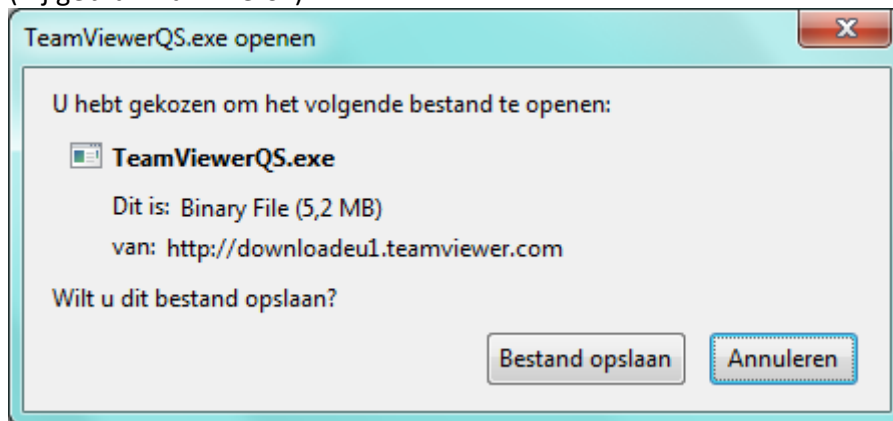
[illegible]

TeamViewerQS.exe openen

x

U hebt gekozen om het volgende bestand te openen:

TeamViewerQS.exe

Dit is: Binary File (5,2 MB)

van: http://downloadeu1.teamviewer.com

Wilt u dit bestand opslaan?

Bestand opslaan

Annuleren